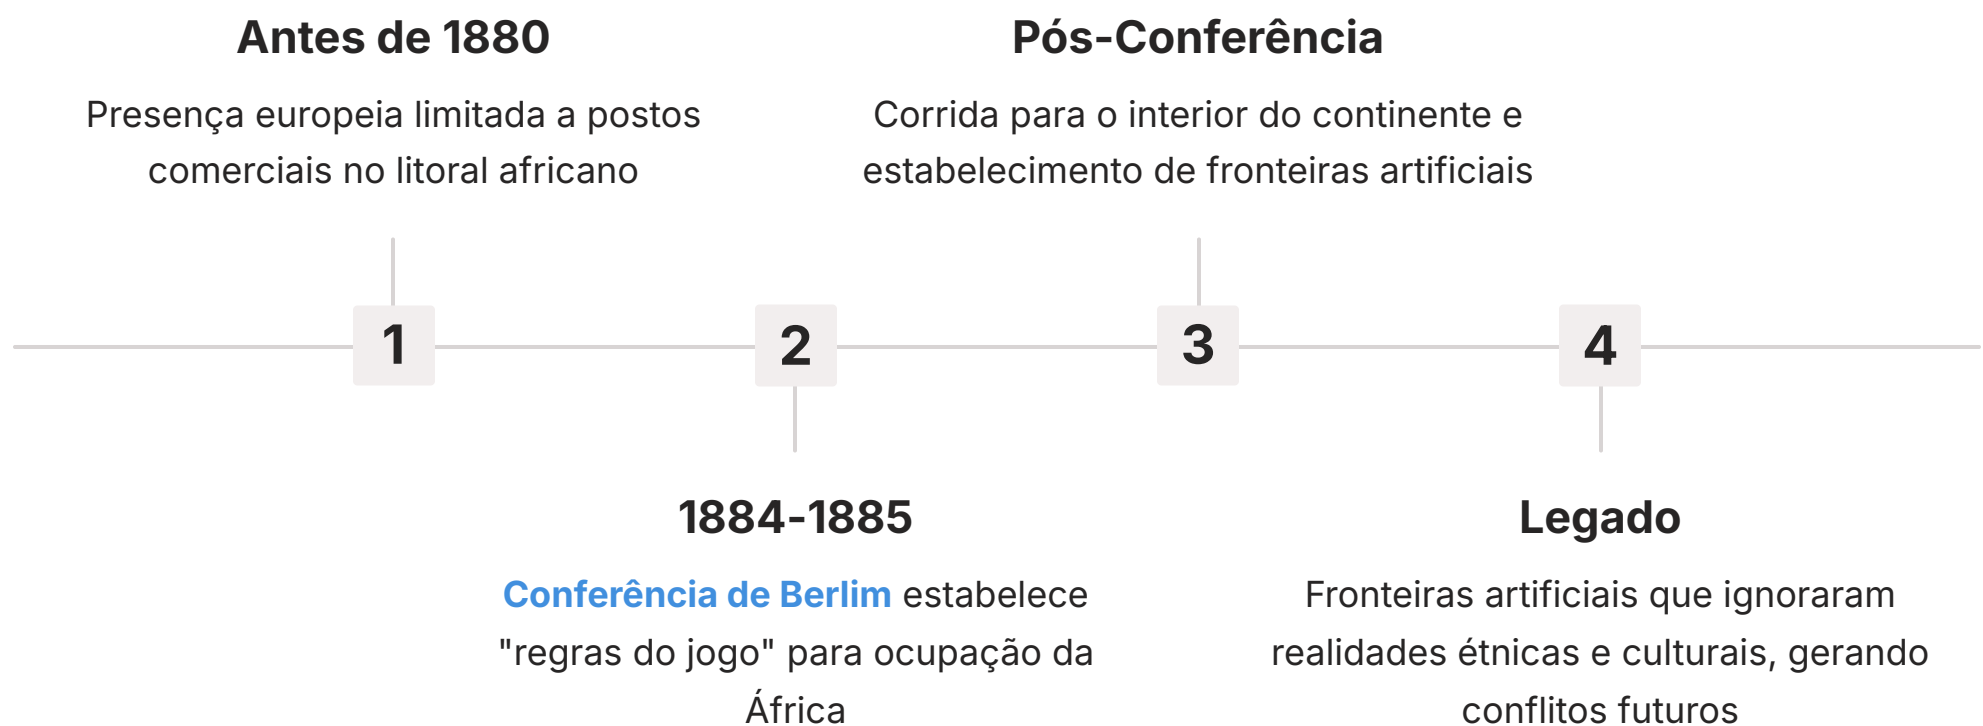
Antes de 1880

Presença europeia limitada a postos comerciais no litoral africano

Pós-Conferência

Corrida para o interior do continente e estabelecimento de fronteiras artificiais

1

2

3

4

1884-1885

Conferência de Berlim estabelece "regras do jogo" para ocupação da África

Legado

Fronteiras artificiais que ignoraram realidades étnicas e culturais, gerando conflitos futuros